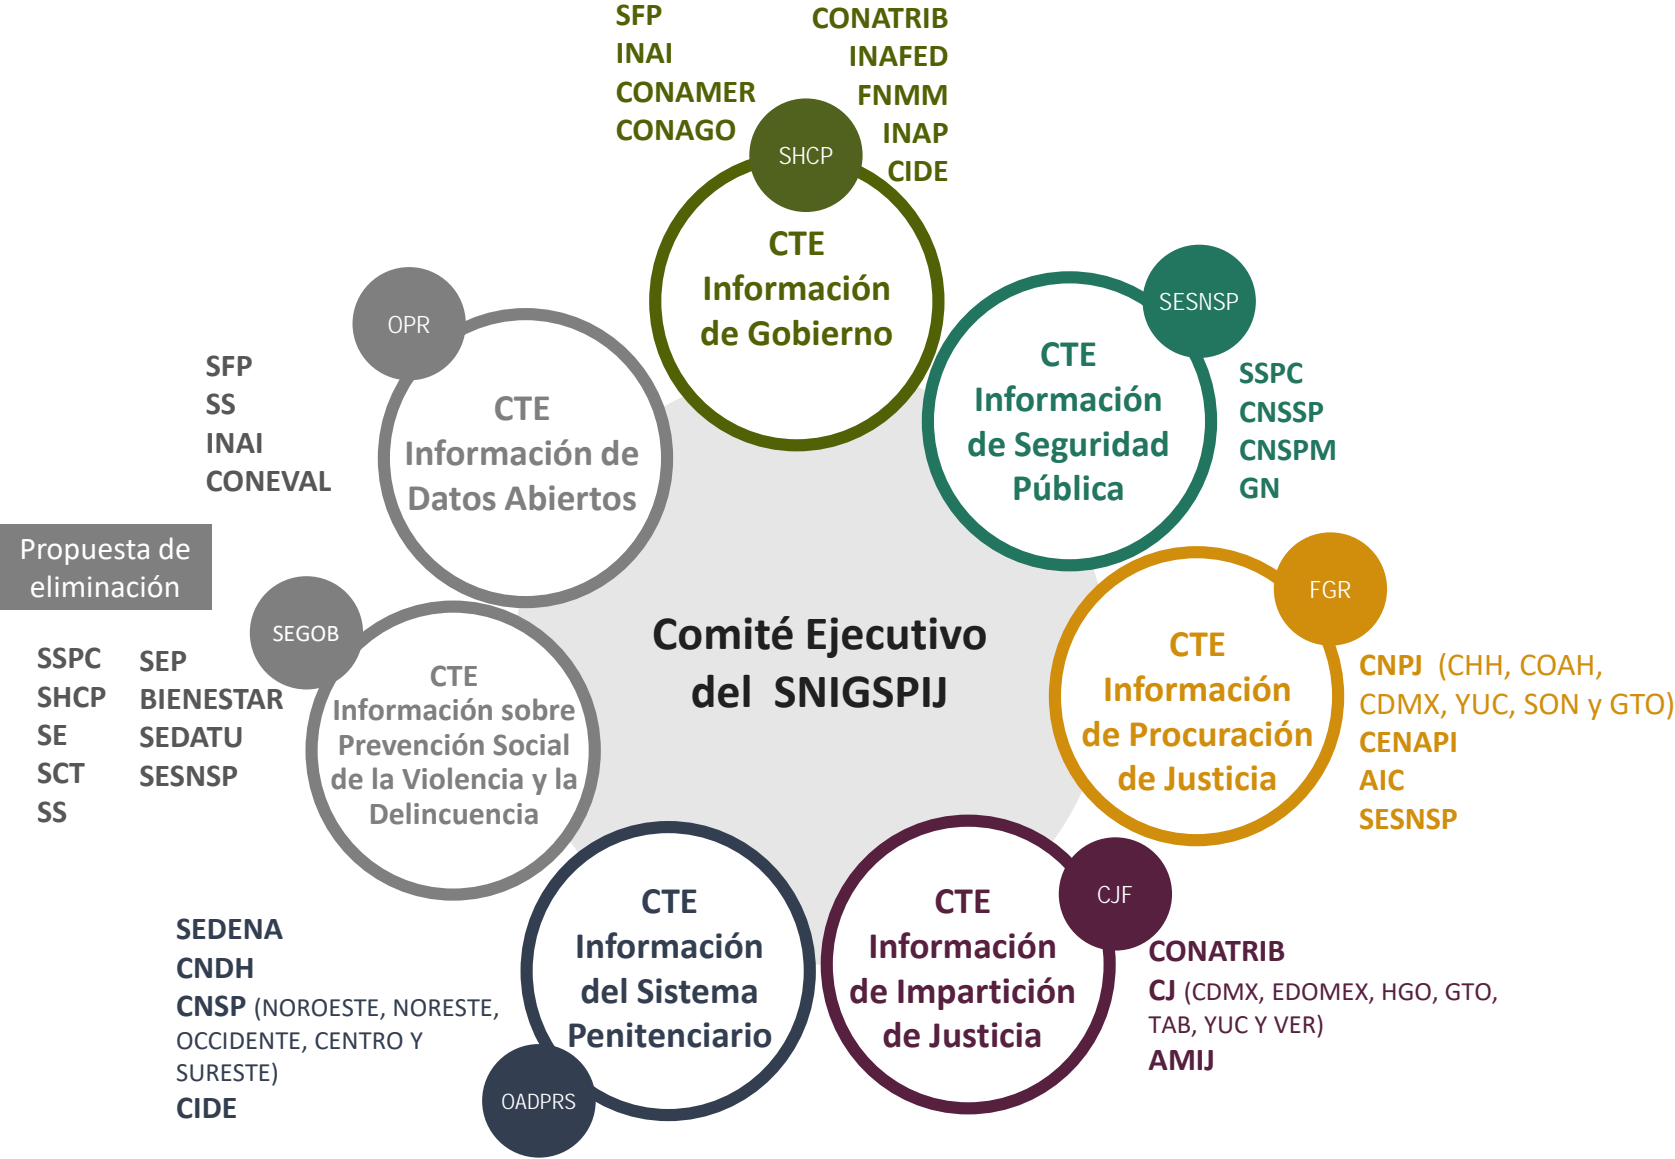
SFP
INAI
CONAMER
CONAGO

CONATRIB
INAFED
FNMM
INAP
CIDE

SHCP

CTE
Información
de Gobierno

OPR

CTE
Información de
Datos Abiertos

SFP
SS
INAI
CONEVAL

SESNSP

CTE
Información
de Seguridad
Pública

SSPC
CNSSP
CNSPM
GN

Propuesta de eliminación

SEGOB

CTE
Información sobre
Prevención Social
de la Violencia y la
Delincuencia

SSPC
SHCP
SE
SCT
SS

SEP
BIENESTAR
SEDATU
SESNSP

Comité Ejecutivo
del SNIGSPIJ

FGR

CTE
Información
de Procuración
de Justicia

CNPJ (CHH, COAH, CDMX, YUC, SON y GTO)
CENAPI
AIC
SESNSP

CTE
Información
del Sistema
Penitenciario

OADPRS

SEDENA
CNDH
CNSP (NOROESTE, NORESTE, OCCIDENTE, CENTRO Y SURESTE)
CIDE

CJF

CTE
Información
de Impartición
de Justicia

CONATRIB
CJ (CDMX, EDOMEX, HGO, GTO, TAB, YUC Y VER)
AMIJ